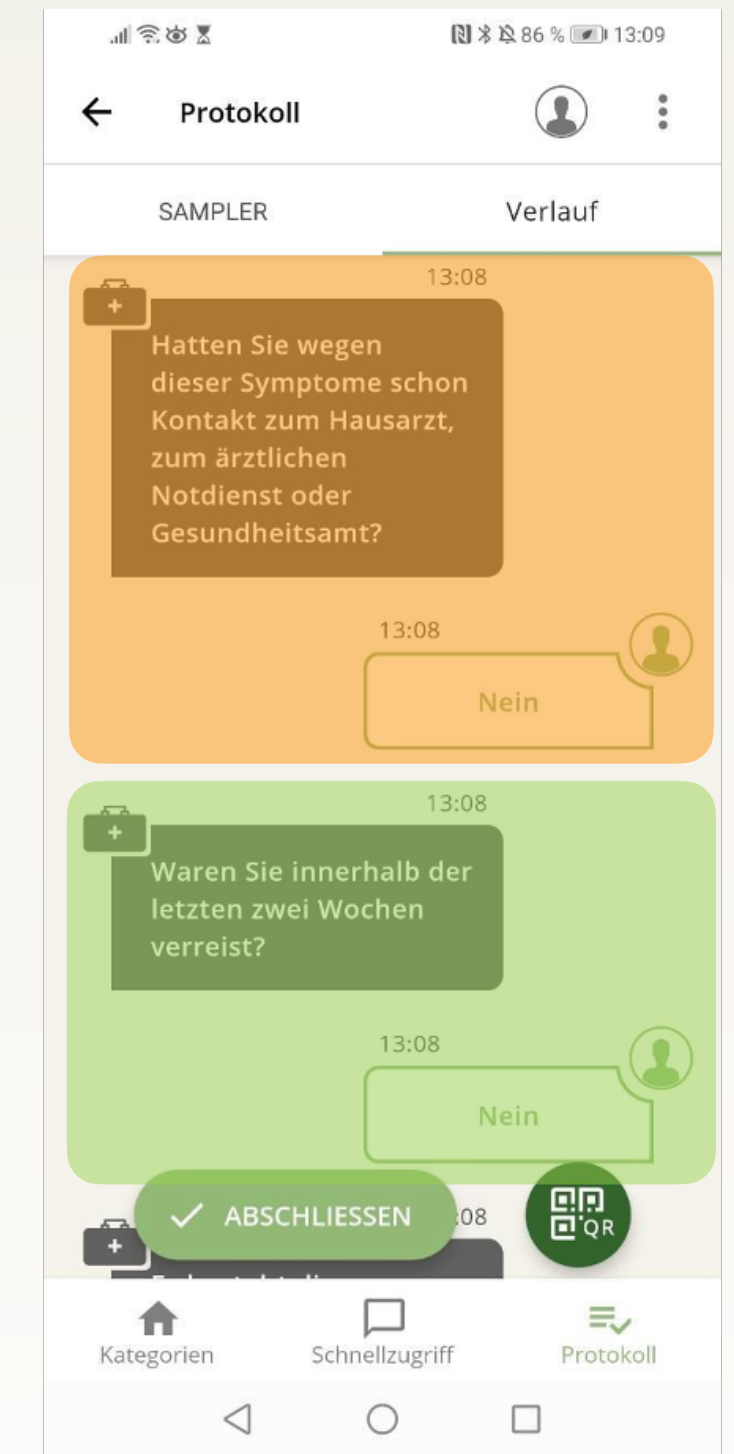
86 % 13:09

Protokoll

SAMPLER

Verlauf

13:08

Hatten Sie wegen dieser Symptome schon Kontakt zum Hausarzt, zum ärztlichen Notdienst oder Gesundheitsamt?

13:08

Nein

13:08

Waren Sie innerhalb der letzten zwei Wochen verreist?

13:08

Nein

ABSCHLIESSEN

:08

QR

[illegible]

Kategorien

Schnellzugriff

Protokoll